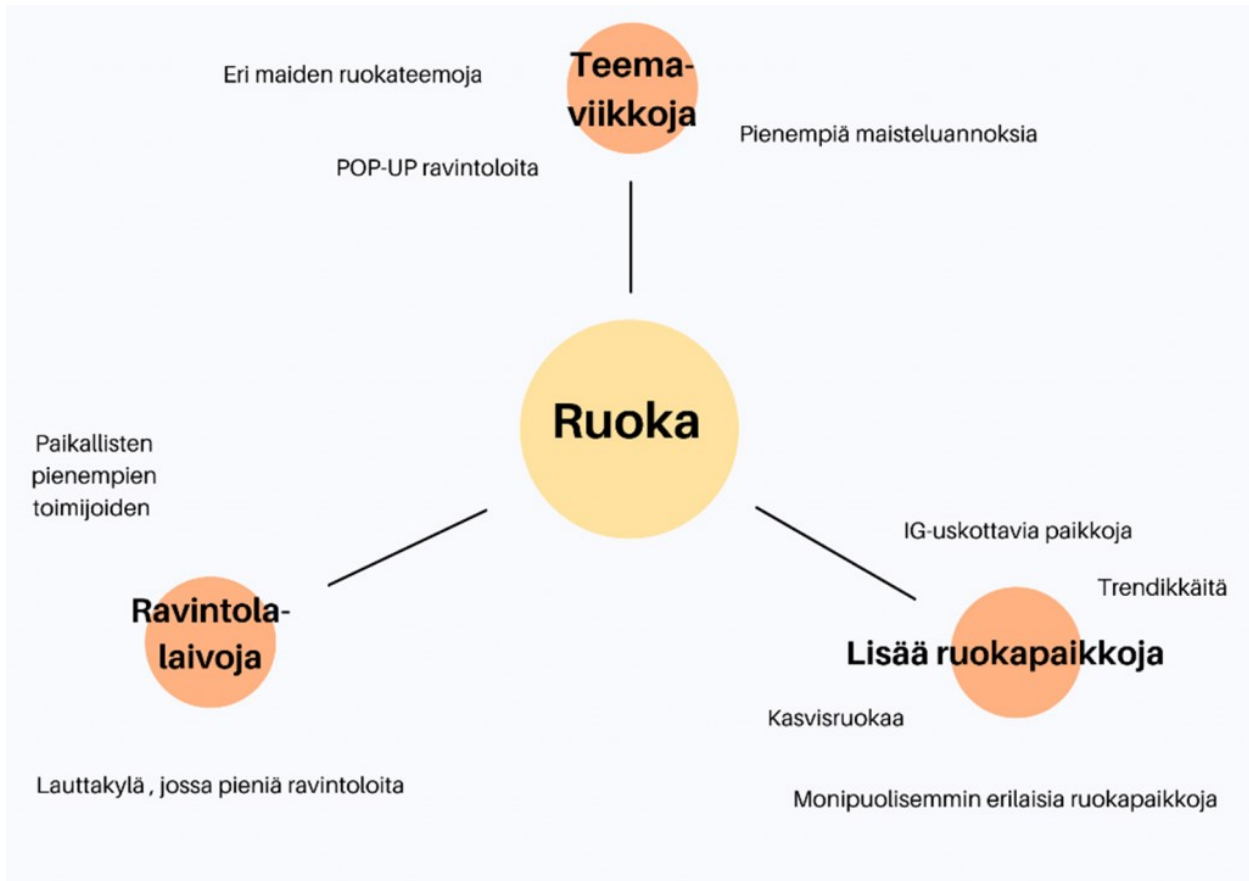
Eri maiden ruokateemoja

Teema-viikkoja

Pienempiä maisteluannoksia

POP-UP ravintoloita

Ruoka

Paikallisten pienempien toimijoiden

IG-uskottavia paikkoja

Trendikkäitä

Ravintola-laivoja

Lisää ruokapaikkoja

Kasvisruokaa

Lauttakylä , jossa pieniä ravintoloita

Monipuolisemmin erilaisia ruokapaikkoja